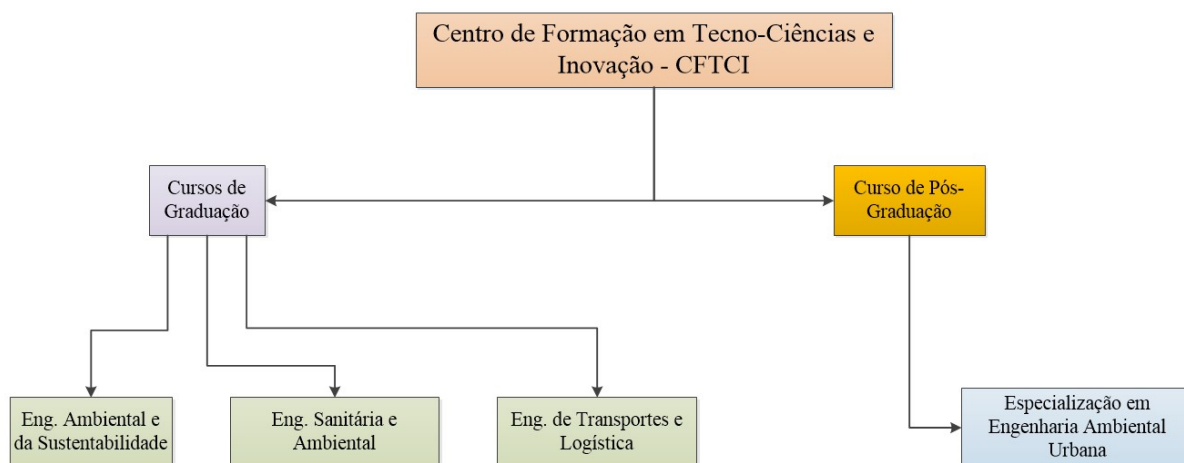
Centro de Formação em Tecno-Ciências e Inovação - CFTCI

Cursos de Graduação

Curso de Pós-Graduação

Eng. Ambiental e da Sustentabilidade

Eng. Sanitária e Ambiental

Eng. de Transportes e Logística

Especialização em Engenharia Ambiental Urbana